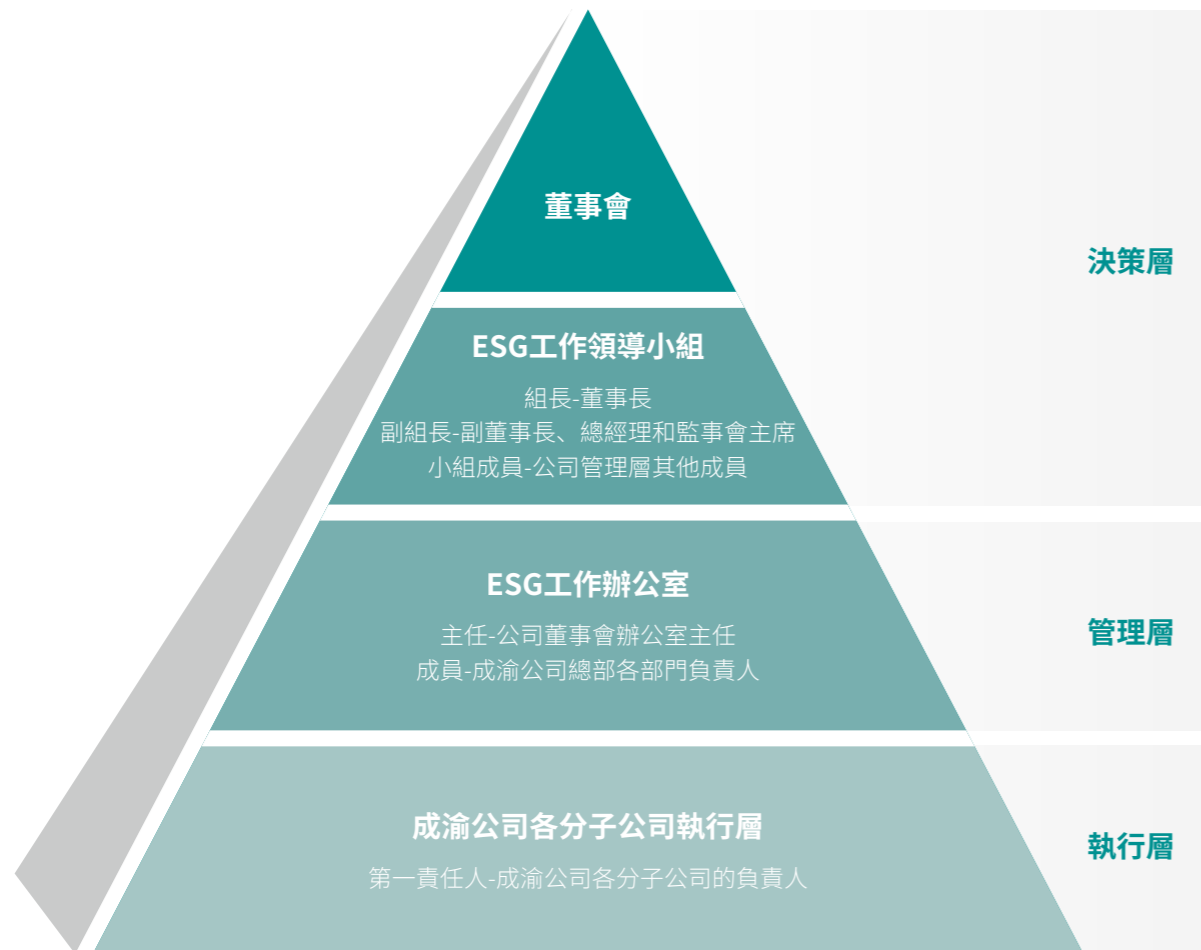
董事會

決策層

ESG工作領導小組

組長-董事長
副組長-副董事長、總經理和監事會主席
小組成員-公司管理層其他成員

ESG工作辦公室

主任-公司董事會辦公室主任
成員-成渝公司總部各部門負責人

管理層

成渝公司各分子公司執行層

第一責任人-成渝公司各分子公司的負責人

執行層